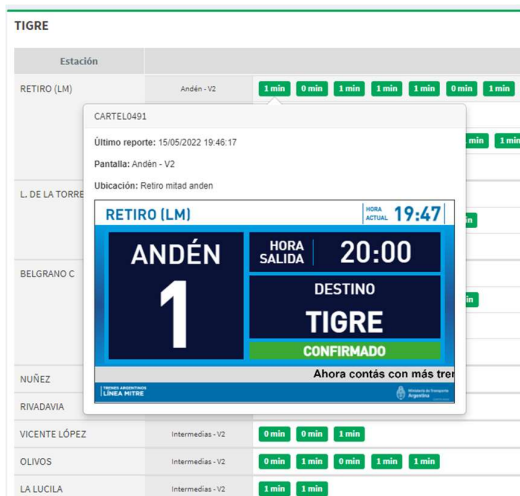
TIGRE

Estación

RETIRO (LM) Andén - V2 1 min 0 min 1 min 1 min 1 min 0 min 1 min

CARTEL0491

Último reporte: 15/05/2022 19:46:17

Pantalla: Andén - V2

Ubicación: Retiro mitad anden

RETIRO (LM) HORA ACTUAL 19:47

ANDÉN 1

HORA SALIDA 20:00

DESTINO TIGRE

CONFIRMADO

Ahora contás con más tren

TRENES ARGENTINOS LÍNEA MITRE

Ministerio de Transporte Argentina

min 1 min

L. DE LA TORRE

min

BELGRANO C

min

NUÑEZ

RIVADAVIA

VICENTE LÓPEZ Intermedias - V2 0 min 0 min 1 min

OLIVOS Intermedias - V2 0 min 1 min 0 min 1 min 1 min

LA LUCILA Intermedias - V2 1 min 1 min